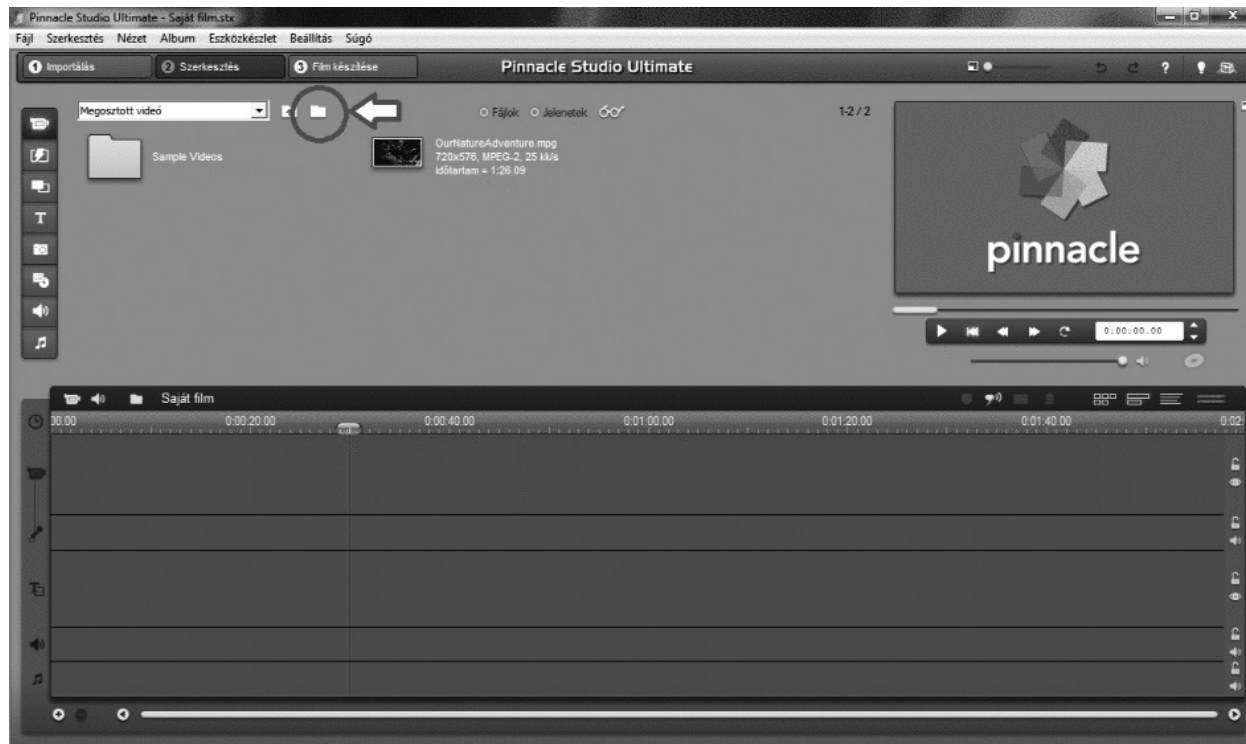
Pinnacle Studio Ultimate - Saját film.stx

Fájl Szerkesztés Nézet Album Eszközkészlet Beállítás Súgó

1 Importálás 2 Szerkesztés 3 Film készítése

Pinnacle Studio Ultimate

Megosztott videó

Fájlok Jelenetek

1-2 / 2

Sample Videos

OurNatureAdventure.mpg
720x576, MPEG-2, 25 kk/s
Időtartam = 1:26.09

pinnacle

0:00:00.00

T

Saját film

00.00 0:00:20.00 0:00:40.00 0:01:00.00 0:01:20.00 0:01:40.00 0:02